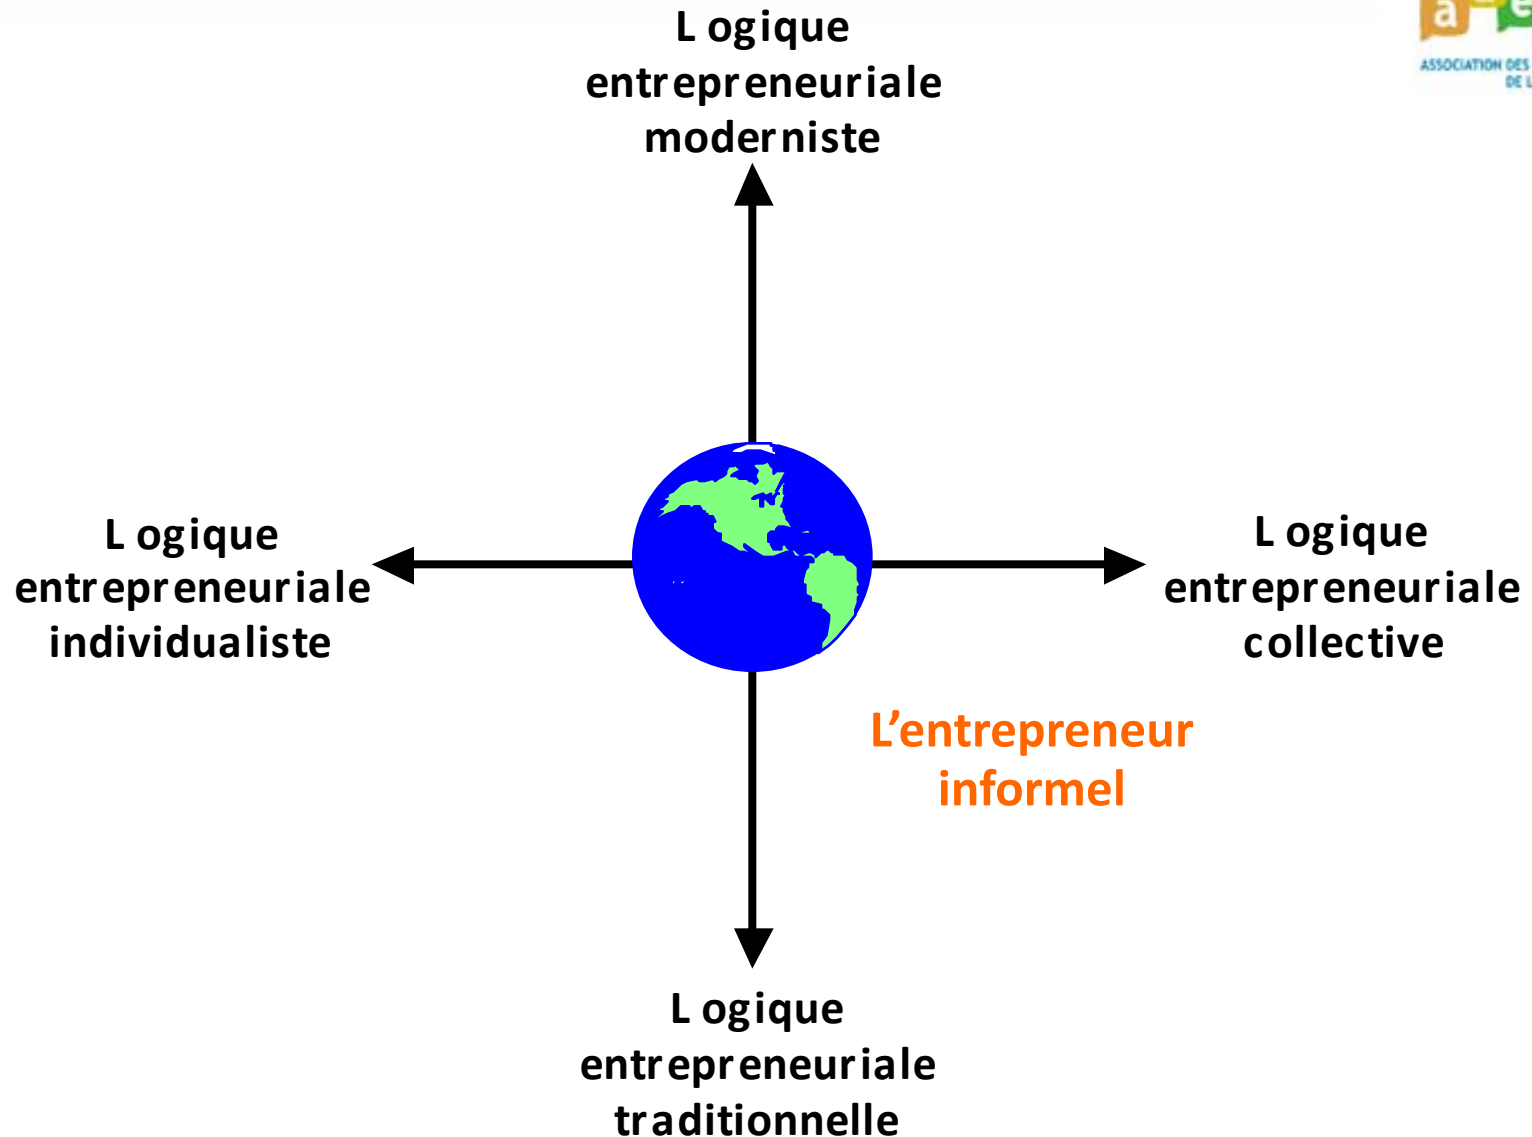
a e
ASSOCIATION DES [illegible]
DE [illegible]

L ogique entrepreneuriale moderniste

L ogique entrepreneuriale individualiste

L ogique entrepreneuriale collective

L'entrepreneur informel

L ogique entrepreneuriale traditionnelle